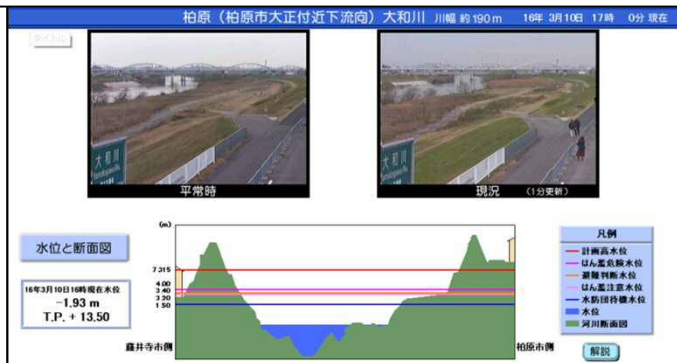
柏原（柏原市大正付近下流向）大和川 川幅 約 190 m 16年 3月10日 17時 0分 現在

トップへ

大和川

平常時

現況 （1分更新）

水位と断面図

16年3月10日16時現在水位
-1.93 m
T.P. + 13.50

(m)
7.315
4.00
3.40
3.20
1.50

藤井寺市側

柏原市側

凡例
計画高水位
はん濫危険水位
避難判断水位
はん濫注意水位
水防団待機水位
水位
河川断面図

解説